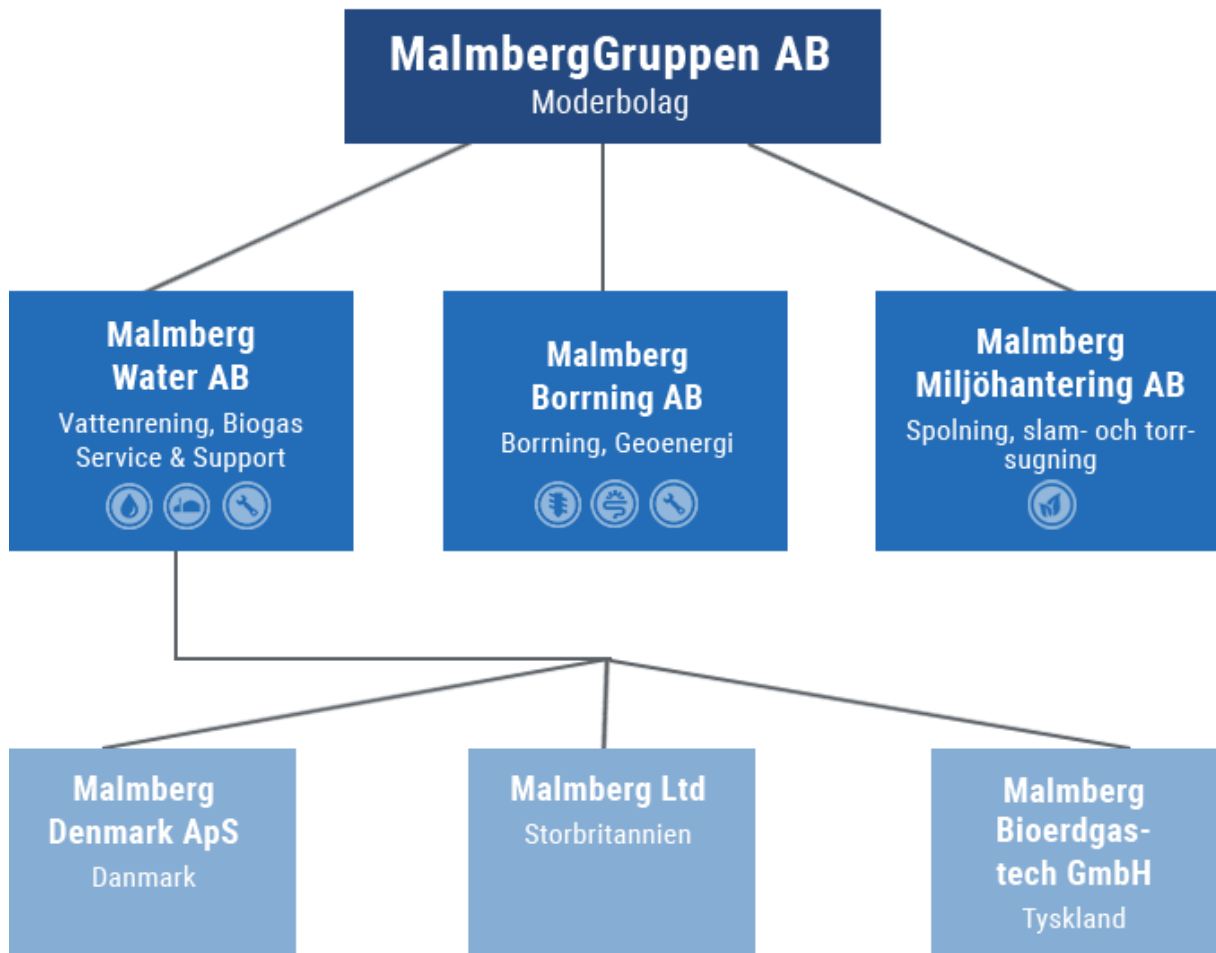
MalmbergGruppen AB
Moderbolag

Malmberg Water AB
Vattenrening, Biogas Service & Support

Malmberg Borrning AB
Borrning, Geoenergi

Malmberg Miljöhantering AB
Spolning, slam- och torrsugning

Malmberg Denmark ApS
Danmark

Malmberg Ltd
Storbritannien

Malmberg Bioerdgastech GmbH
Tyskland